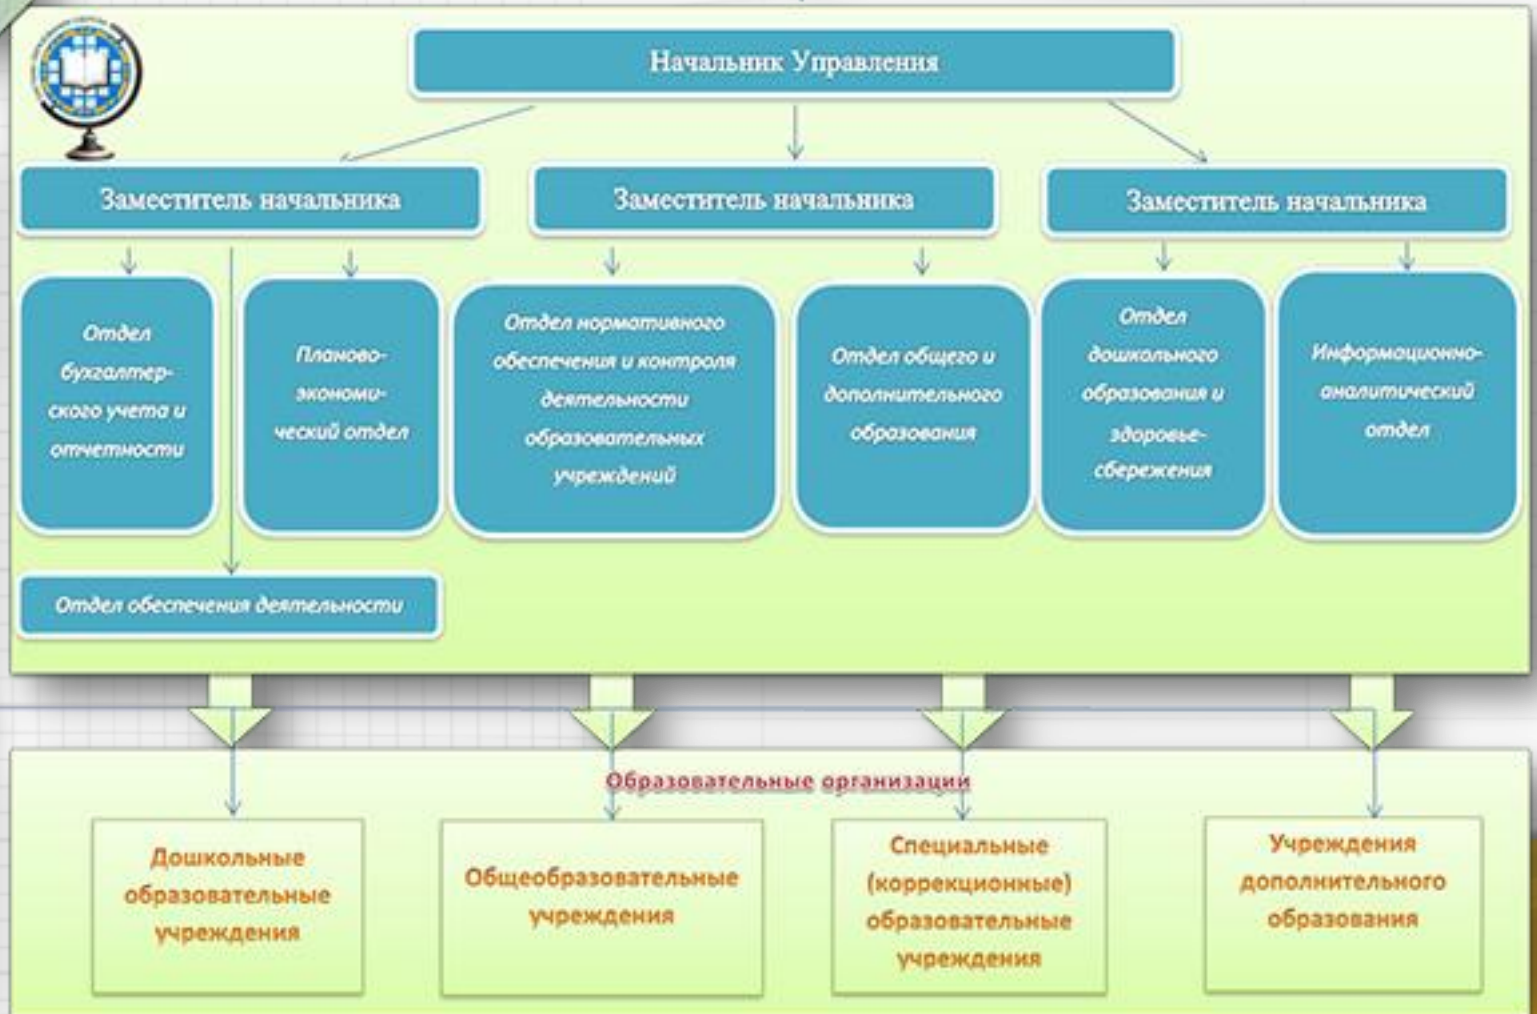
Начальник Управления

Заместитель начальника

Заместитель начальника

Заместитель начальника

Отдел бухгалтерского учета и отчетности

Планово-экономический отдел

Отдел нормативного обеспечения и контроля деятельности образовательных учреждений

Отдел общего и дополнительного образования

Отдел дошкольного образования и здоровьесбережения

Информационно-аналитический отдел

Отдел обеспечения деятельности

Образовательные организации

Дошкольные образовательные учреждения

Общеобразовательные учреждения

Специальные (коррекционные) образовательные учреждения

Учреждения дополнительного образования